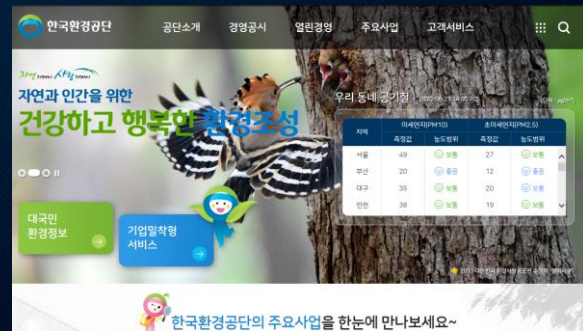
한국환경공단

공단소개 경영공시 열린경영 주요사업 고객서비스

자연과 인간을 위한
건강하고 행복한 환경조성

우리 동네 공기질

| 지역 | 미세먼지(PM10) 측정값 | 농도범위 | 초미세먼지(PM2.5) 측정값 | 농도범위 |
|---|---|---|---|---|
| 서울 | 49 | 보통 | 27 | 보통 |
| 부산 | 20 | 좋음 | 12 | 좋음 |
| 대구 | 35 | 좋음 | 20 | 보통 |
| 인천 | 38 | 좋음 | 19 | 보통 |

대국민 환경정보

기업밀착형 서비스

한국환경공단의 주요사업을 한눈에 만나보세요~